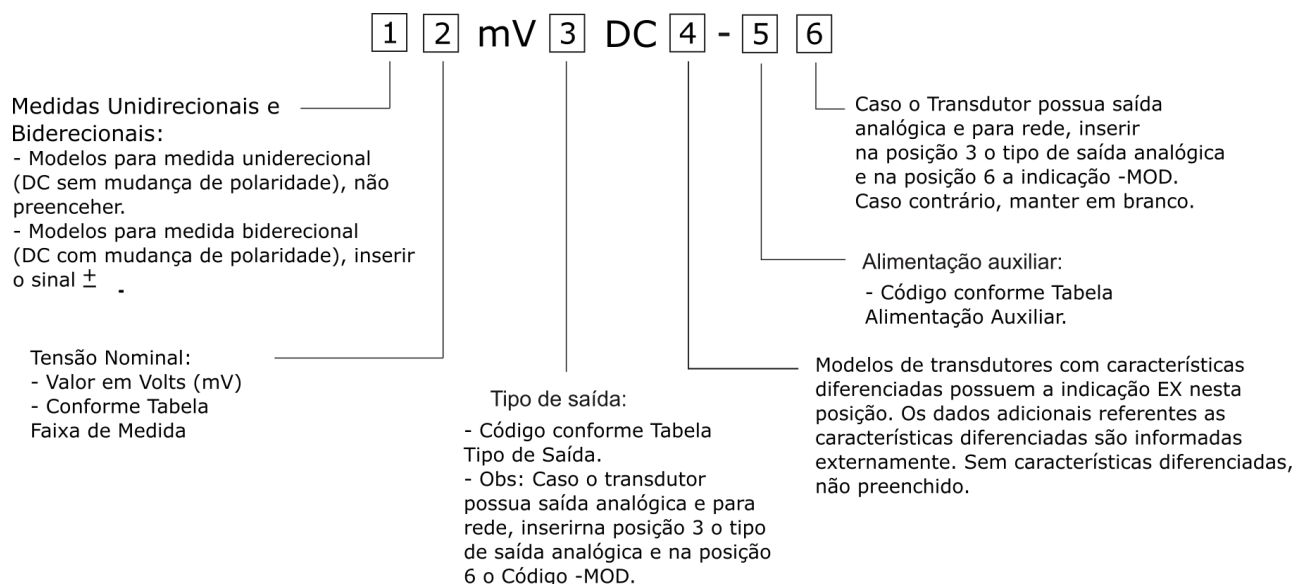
1 2 mV 3 DC 4 - 5 6

Medidas Unidirecionais e Biderecionais:
- Modelos para medida uniderecional (DC sem mudança de polaridade), não preenceher.
- Modelos para medida biderecional (DC com mudança de polaridade), inserir o sinal $\pm$ .

Tensão Nominal:
- Valor em Volts (mV)
- Conforme Tabela Faixa de Medida

Tipo de saída:
- Código conforme Tabela Tipo de Saída.
- Obs: Caso o transdutor possua saída analógica e para rede, inserirna posição 3 o tipo de saída analógica e na posição 6 o Código -MOD.

Caso o Transdutor possua saída analógica e para rede, inserir na posição 3 o tipo de saída analógica e na posição 6 a indicação -MOD. Caso contrário, manter em branco.

Alimentação auxiliar:
- Código conforme Tabela Alimentação Auxiliar.

Modelos de transdutores com características diferenciadas possuem a indicação EX nesta posição. Os dados adicionais referentes as características diferenciadas são informadas externamente. Sem características diferenciadas, não preenchido.